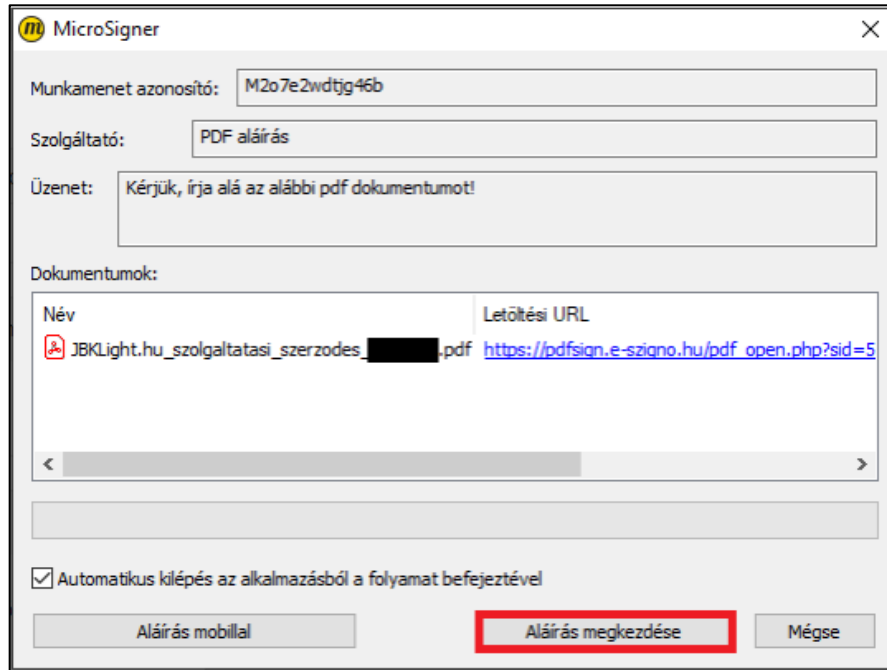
MicroSigner

Munkamenet azonosító: M2o7e2wdtjg46b

Szolgáltató: PDF aláírás

Üzenet: Kérjük, írja alá az alábbi pdf dokumentumot!

Dokumentumok:

| Név | Letöltési URL |
|---|---|
| JBKLight.hu_szolgaltatasi_szerzodes_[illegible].pdf | https://pdfsign.e-szigno.hu/pdf_open.php?sid=5 |

Automatikus kilépés az alkalmazásból a folyamat befejeztével

Aláírás mobillal

Aláírás megkezdése

Mégse